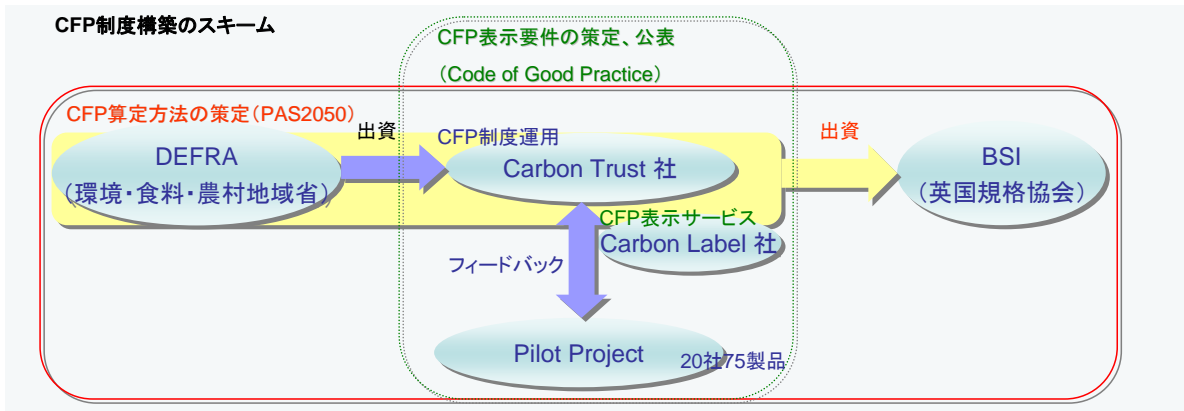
CFP制度構築のスキーム

CFP表示要件の策定、公表
（Code of Good Practice）

CFP算定方法の策定（PAS2050）

出資

CFP制度運用

出資

DEFRA
（環境・食料・農村地域省）

Carbon Trust 社

BSI
（英国規格協会）

CFP表示サービス
Carbon Label 社

フィードバック

Pilot Project

20社75製品